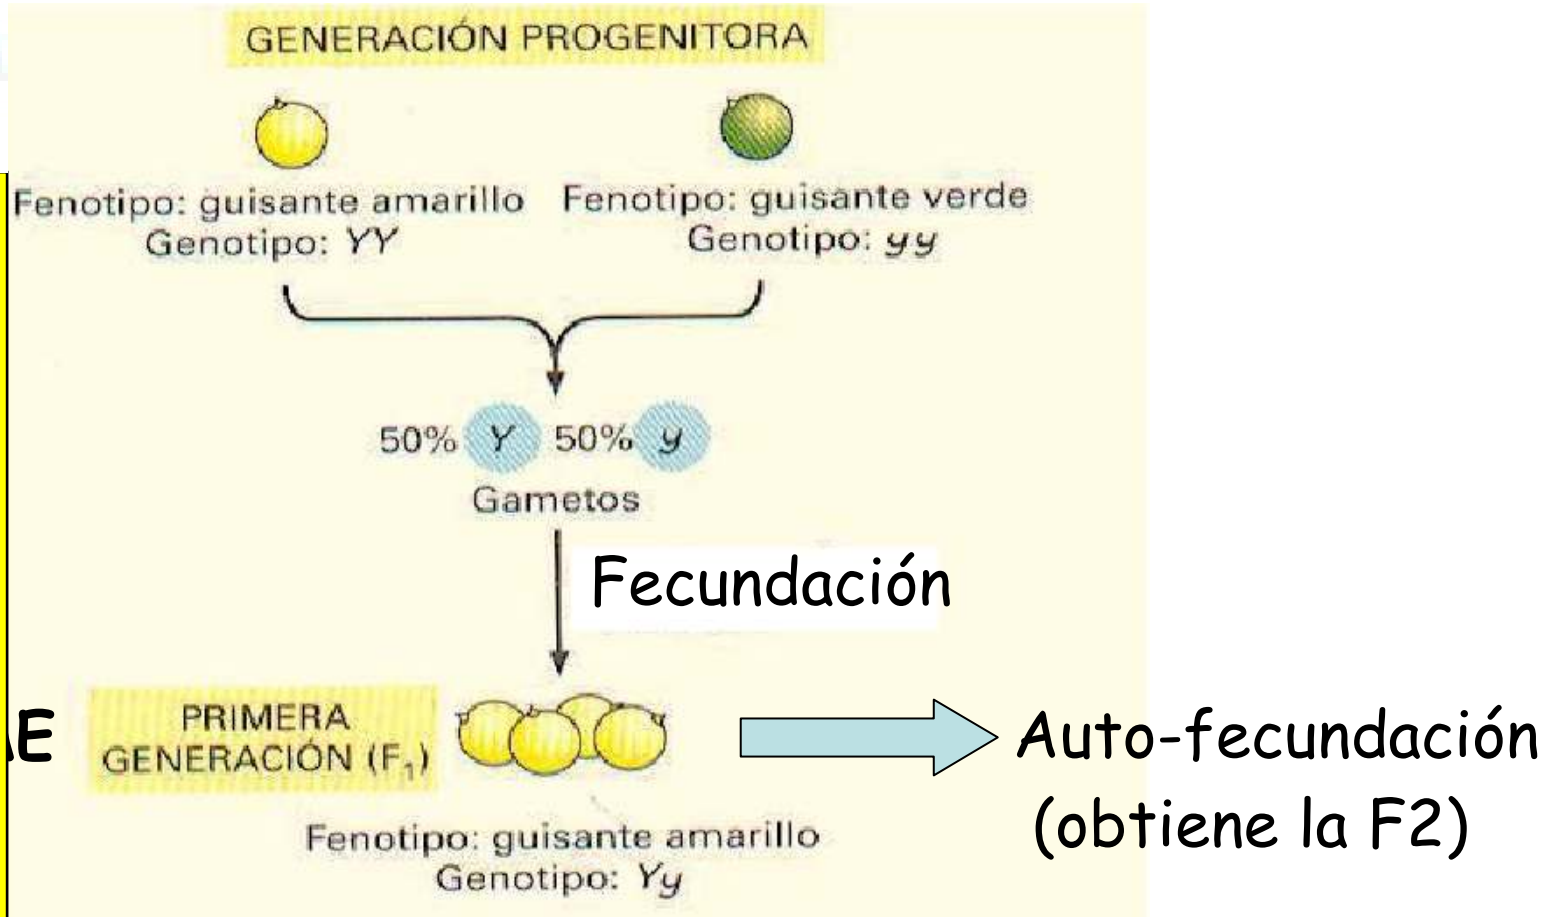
GENERACIÓN PROGENITORA

Fenotipo: guisante amarillo
Genotipo: YY

Fenotipo: guisante verde
Genotipo: yy

50% Y 50% y
Gametos

Fecundación

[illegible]E

PRIMERA GENERACIÓN ($F_1$)

Auto-fecundación (obtiene la F2)

Fenotipo: guisante amarillo
Genotipo: Yy